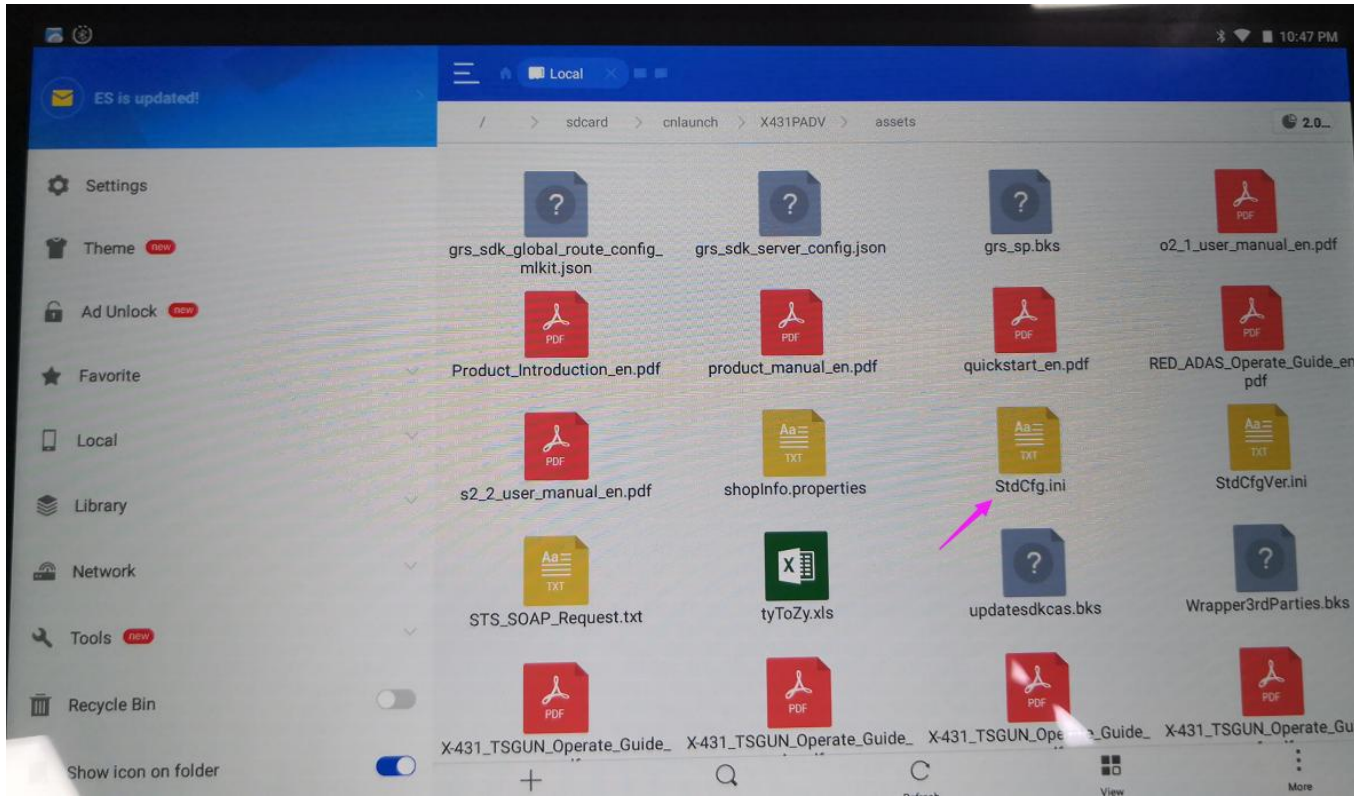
10:47 PM

ES is updated!

Local

/ > sdcard > cnlaunch > X431PADV > assets

2.0...

Settings

Theme new

Ad Unlock new

Favorite

Local

Library

Network

Tools new

Recycle Bin

Show icon on folder

?

grs_sdk_global_route_config_mlkit.json

?

grs_sdk_server_config.json

?

grs_sp.bks

PDF

o2_1_user_manual_en.pdf

PDF

Product_Introduction_en.pdf

PDF

product_manual_en.pdf

PDF

quickstart_en.pdf

PDF

RED_ADAS_Operate_Guide_en pdf

PDF

s2_2_user_manual_en.pdf

TXT

shopInfo.properties

TXT

StdCfg.ini

TXT

StdCfgVer.ini

TXT

STS_SOAP_Request.txt

tyToZy.xls

?

updatesdkcas.bks

?

Wrapper3rdParties.bks

PDF

X-431_TSGUN_Operate_Guide_

PDF

X-431_TSGUN_Operate_Guide_

PDF

X-431_TSGUN_Op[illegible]_Guide_

PDF

X-431_TSGUN_Operate_Gu

View

More